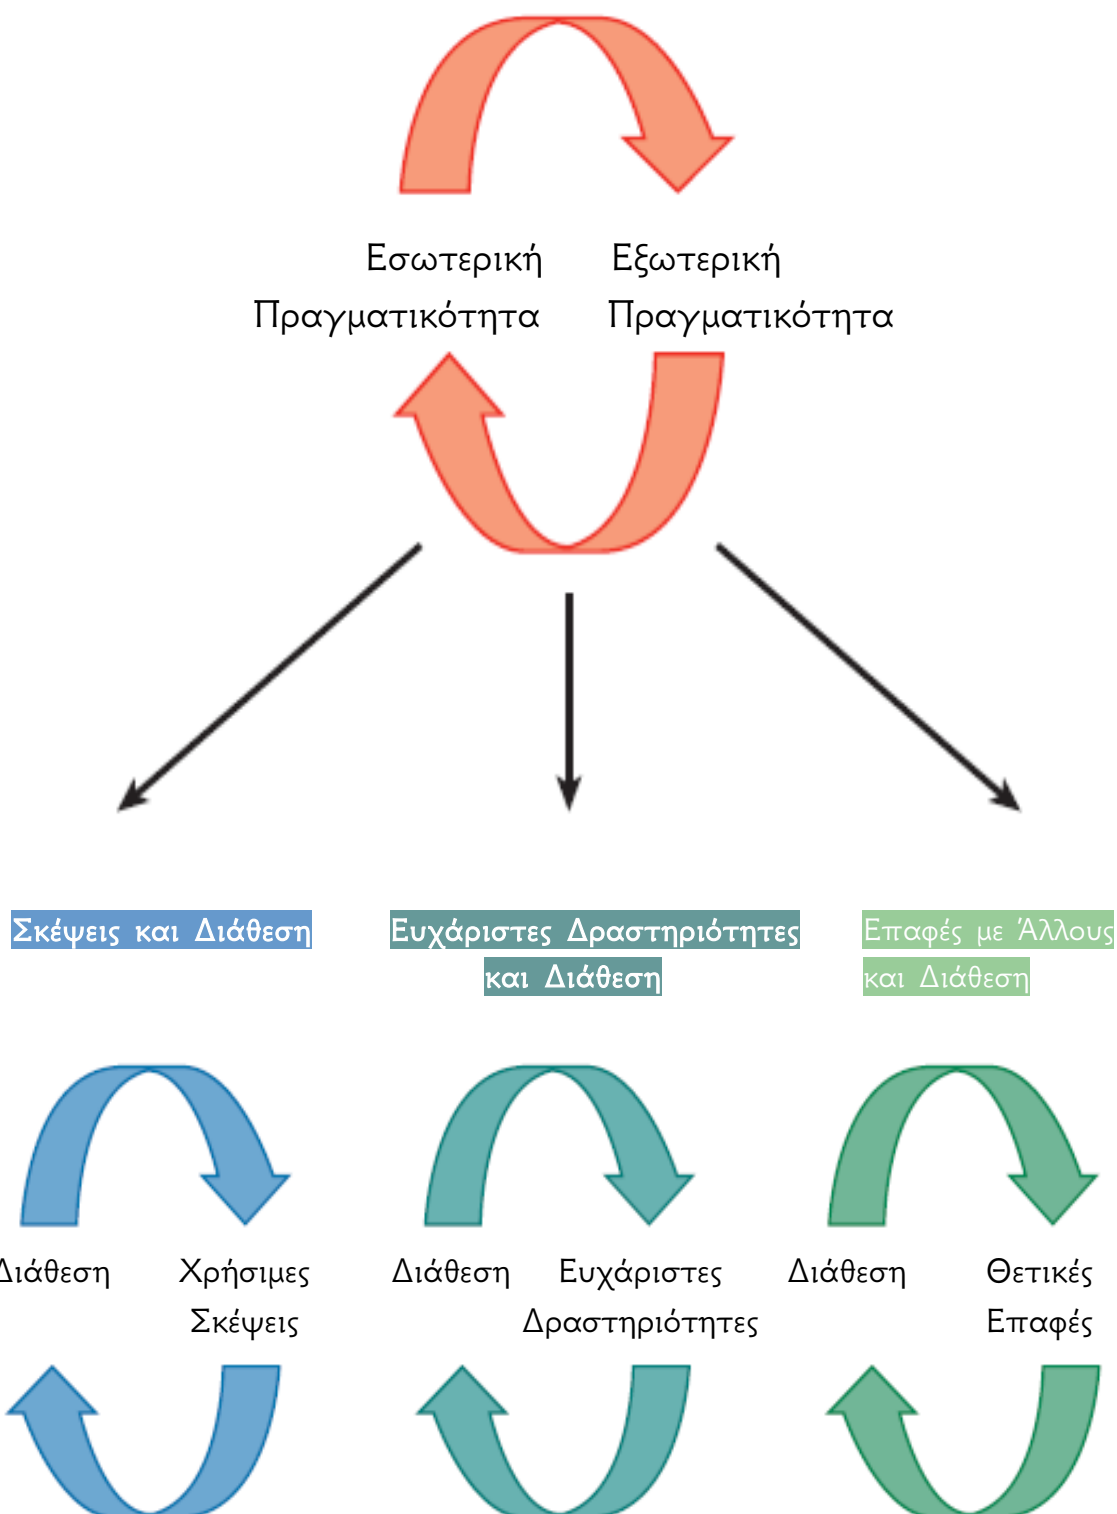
Εσωτερική Πραγματικότητα

Εξωτερική Πραγματικότητα

Σκέψεις και Διάθεση

Ευχάριστες Δραστηριότητες και Διάθεση

Επαφές με Άλλους και Διάθεση

Διάθεση

Χρήσιμες Σκέψεις

Διάθεση

Ευχάριστες Δραστηριότητες

Διάθεση

Θετικές Επαφές